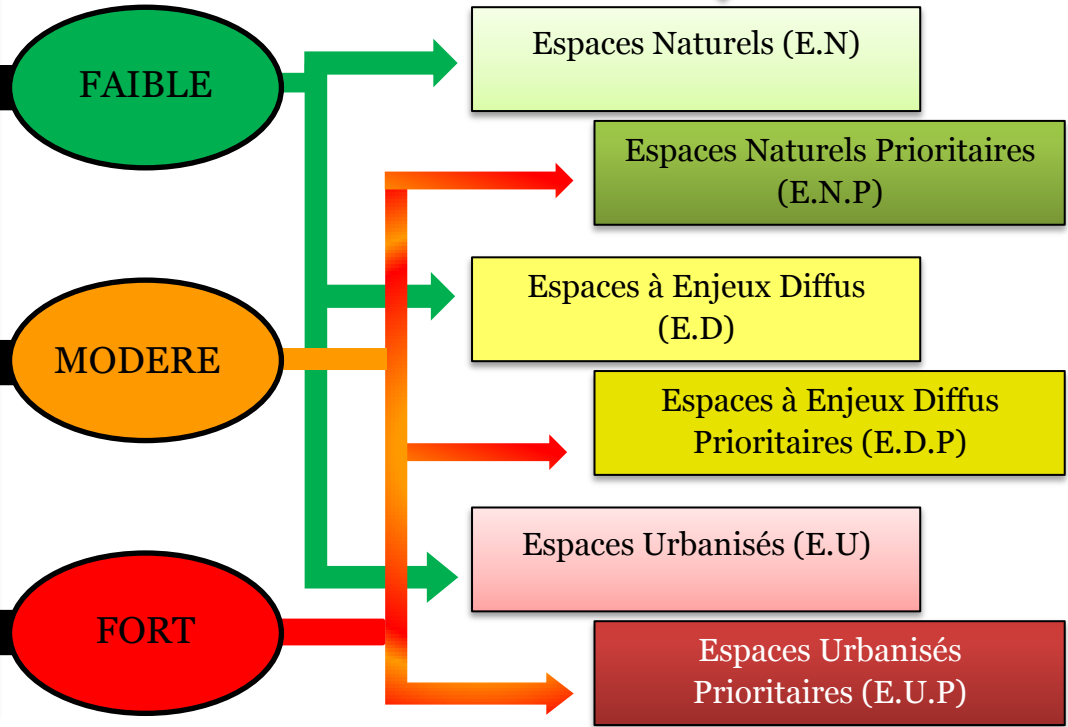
FAIBLE

MODERE

FORT

Espaces Naturels (E.N)

Espaces Naturels Prioritaires (E.N.P)

Espaces à Enjeux Diffus (E.D)

Espaces à Enjeux Diffus Prioritaires (E.D.P)

Espaces Urbanisés (E.U)

Espaces Urbanisés Prioritaires (E.U.P)